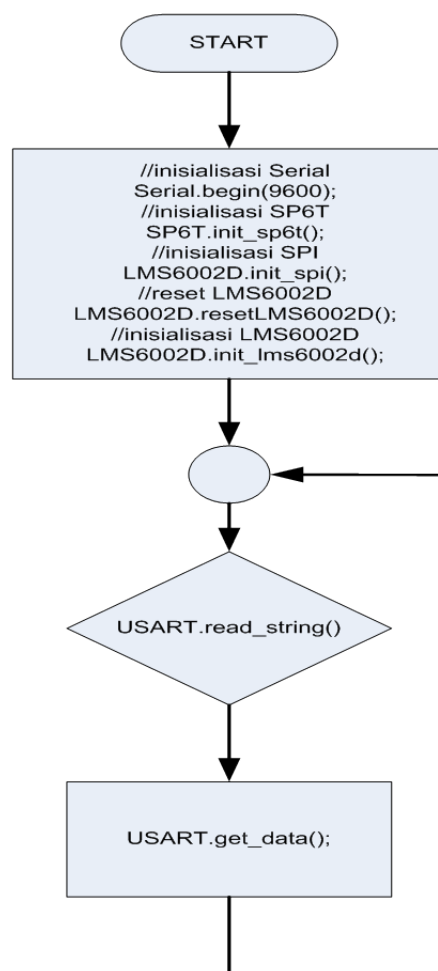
START

//inisialisasi Serial
Serial.begin(9600);
//inisialisasi SP6T
SP6T.init_sp6t();
//inisialisasi SPI
LMS6002D.init_spi();
//reset LMS6002D
LMS6002D.resetLMS6002D();
//inisialisasi LMS6002D
LMS6002D.init_lms6002d();

USART.read_string()

USART.get_data();